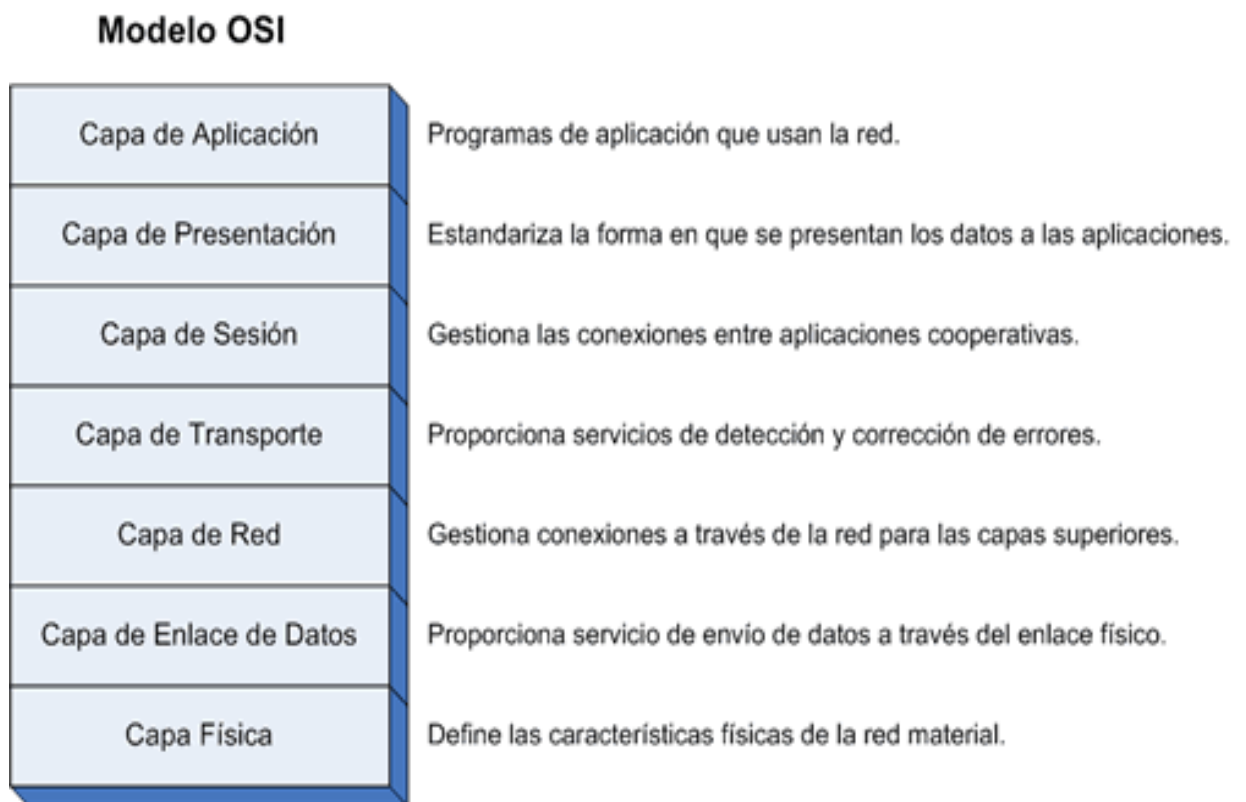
Modelo OSI

Capa de Aplicación
Programas de aplicación que usan la red.

Capa de Presentación
Estandariza la forma en que se presentan los datos a las aplicaciones.

Capa de Sesión
Gestiona las conexiones entre aplicaciones cooperativas.

Capa de Transporte
Proporciona servicios de detección y corrección de errores.

Capa de Red
Gestiona conexiones a través de la red para las capas superiores.

Capa de Enlace de Datos
Proporciona servicio de envio de datos a través del enlace físico.

Capa Física
Define las características físicas de la red material.